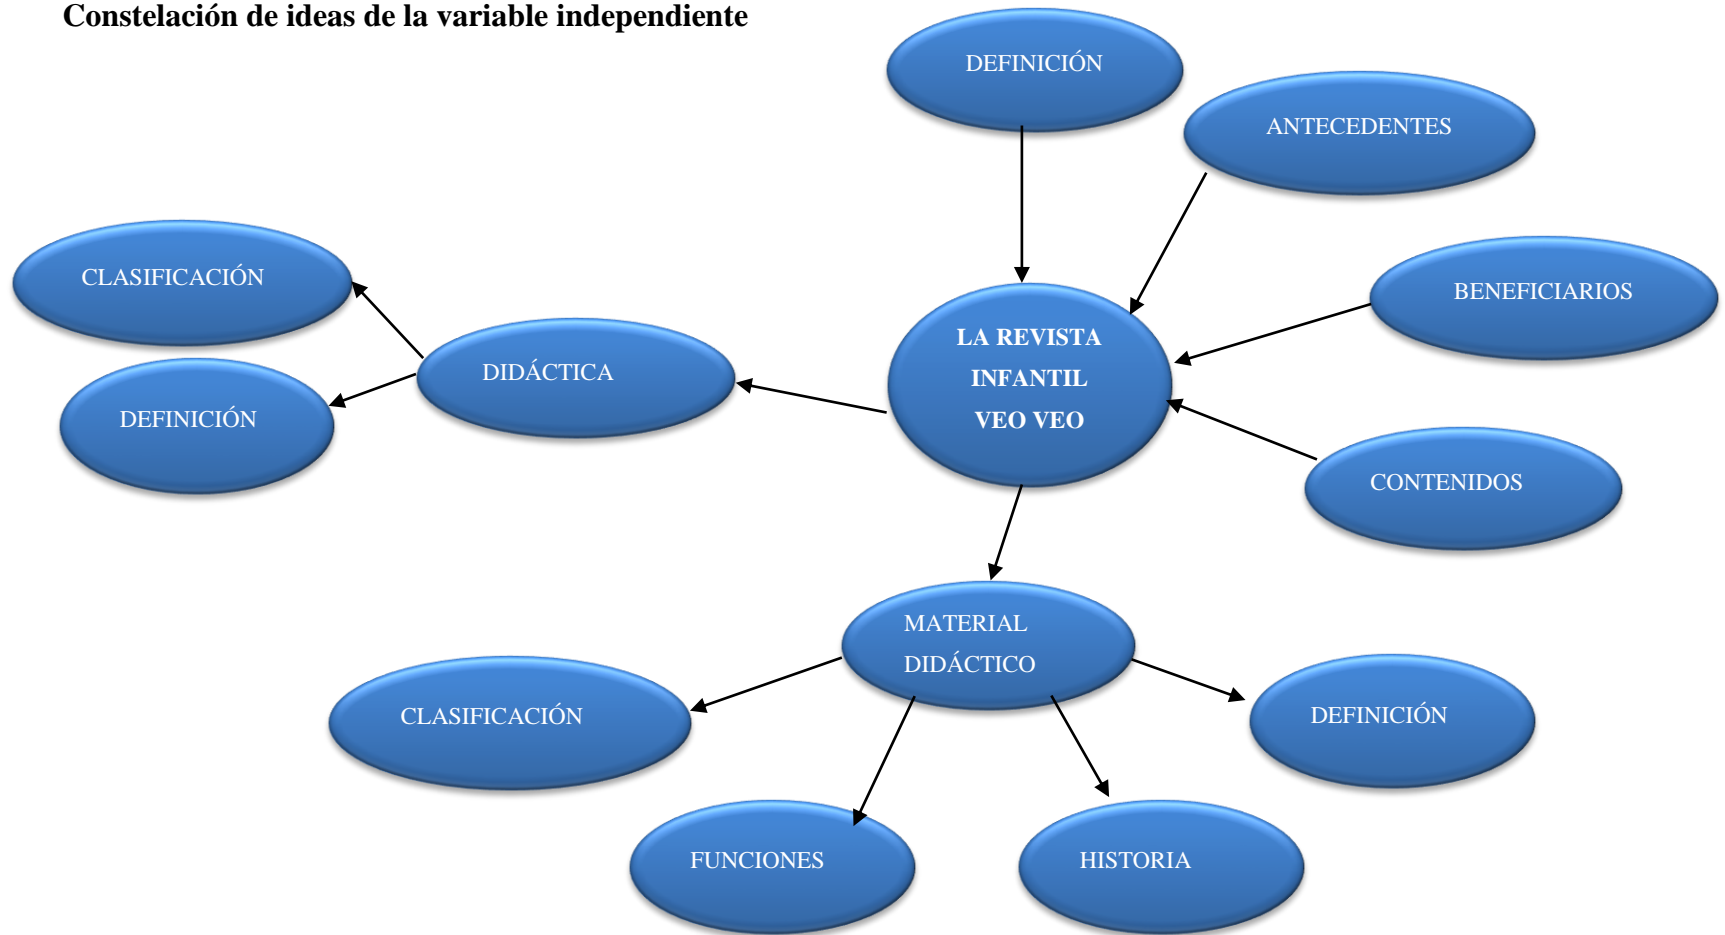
Constelación de ideas de la variable independiente

DEFINICIÓN

ANTECEDENTES

CLASIFICACIÓN

BENEFICIARIOS

DIDÁCTICA

LA REVISTA INFANTIL VEO VEO

DEFINICIÓN

CONTENIDOS

MATERIAL DIDÁCTICO

CLASIFICACIÓN

DEFINICIÓN

FUNCIONES

HISTORIA